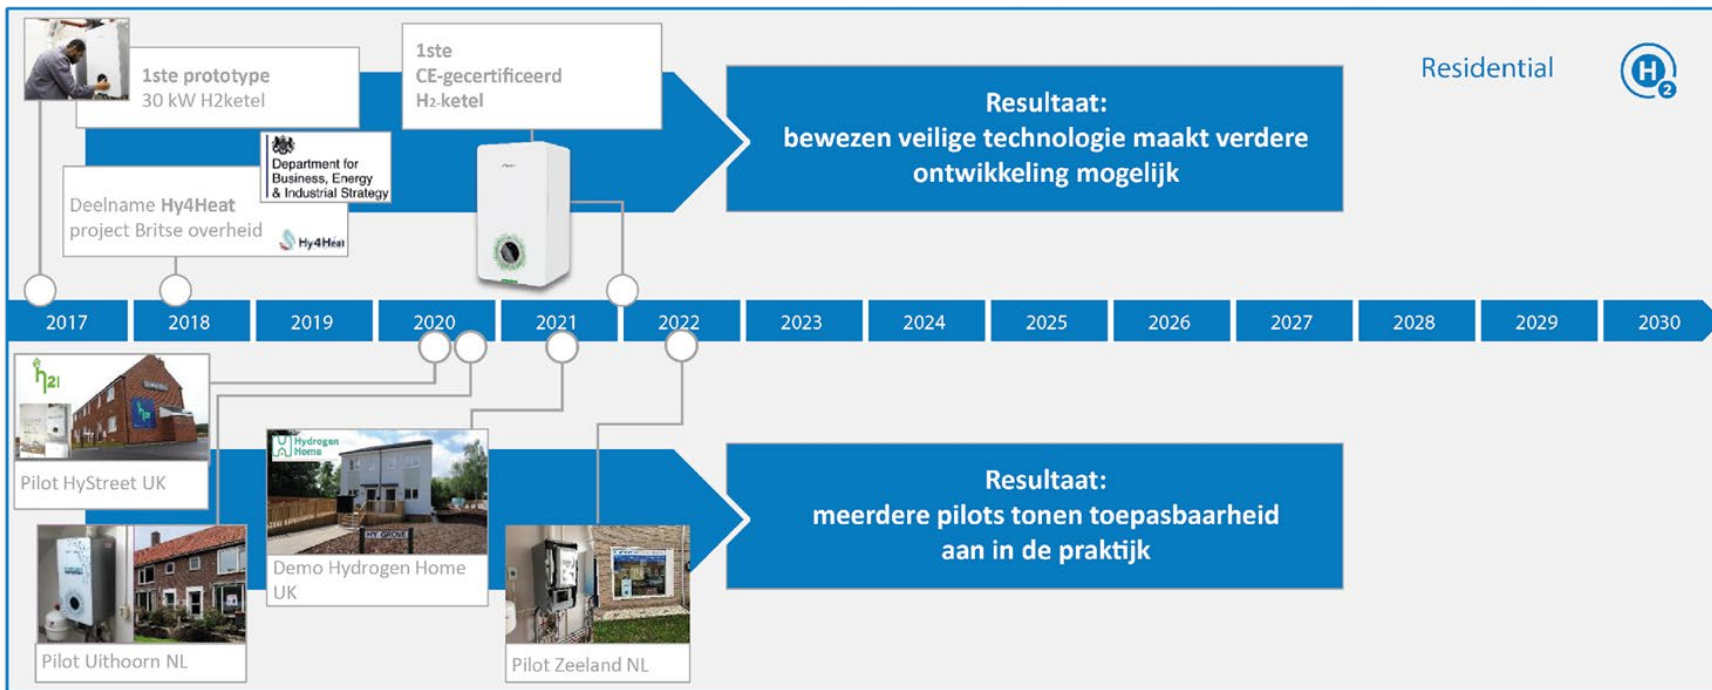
1ste prototype
30 kW H2ketel

1ste
CE-gecertificeerd
$H_2$-ketel

Resultaat:
bewezen veilige technologie maakt verdere ontwikkeling mogelijk

Residential

$H_2$

Department for Business, Energy & Industrial Strategy

Deelname **Hy4Heat** project Britse overheid

Hy4Heat

| 2017 | 2018 | 2019 | 2020 | 2021 | 2022 | 2023 | 2024 | 2025 | 2026 | 2027 | 2028 | 2029 | 2030 |
|---|---|---|---|---|---|---|---|---|---|---|---|---|---|

h21

Pilot HyStreet UK

Hydrogen Home

HY GROVE

Demo Hydrogen Home UK

Resultaat:
meerdere pilots tonen toepasbaarheid aan in de praktijk

Pilot Uithoorn NL

Pilot Zeeland NL